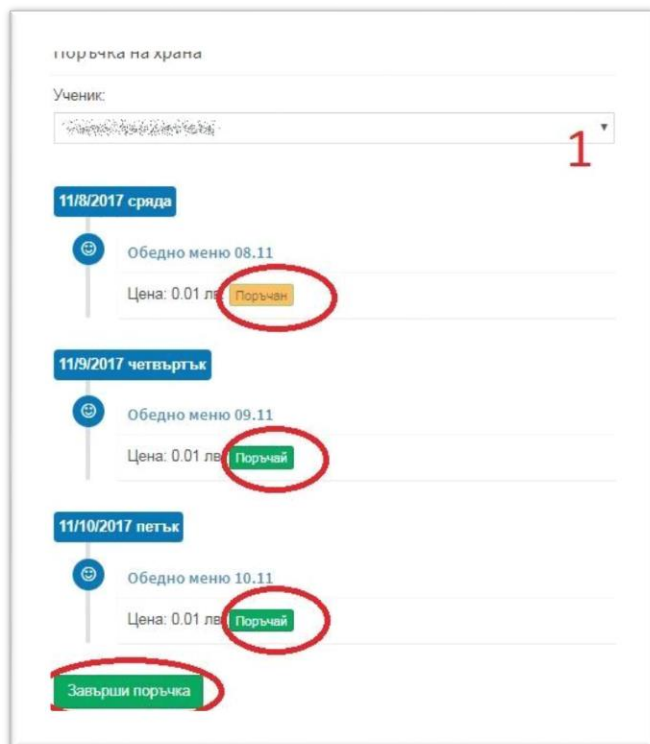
Поръчка на храна

Ученик:

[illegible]

1

11/8/2017 сряда

Обедно меню 08.11

Цена: 0.01 лв Поръчан

11/9/2017 четвъртък

Обедно меню 09.11

Цена: 0.01 лв Поръчай

11/10/2017 петък

Обедно меню 10.11

Цена: 0.01 лв Поръчай

Завърши поръчка